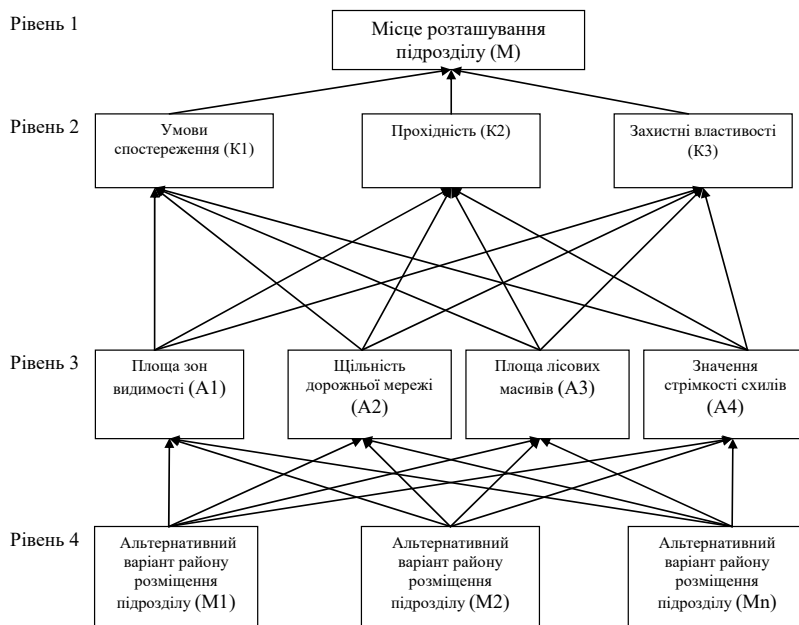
Рівень 1

Місце розташування підрозділу (М)

Рівень 2

Умови спостереження (К1)

Прохідність (К2)

Захистні властивості (К3)

Рівень 3

Площа зон видимості (А1)

Щільність дорожньої мережі (А2)

Площа лісових масивів (А3)

Значення стрімкості схилів (А4)

Рівень 4

Альтернативний варіант району розміщення підрозділу (М1)

Альтернативний варіант району розміщення підрозділу (М2)

Альтернативний варіант району розміщення підрозділу (Mn)